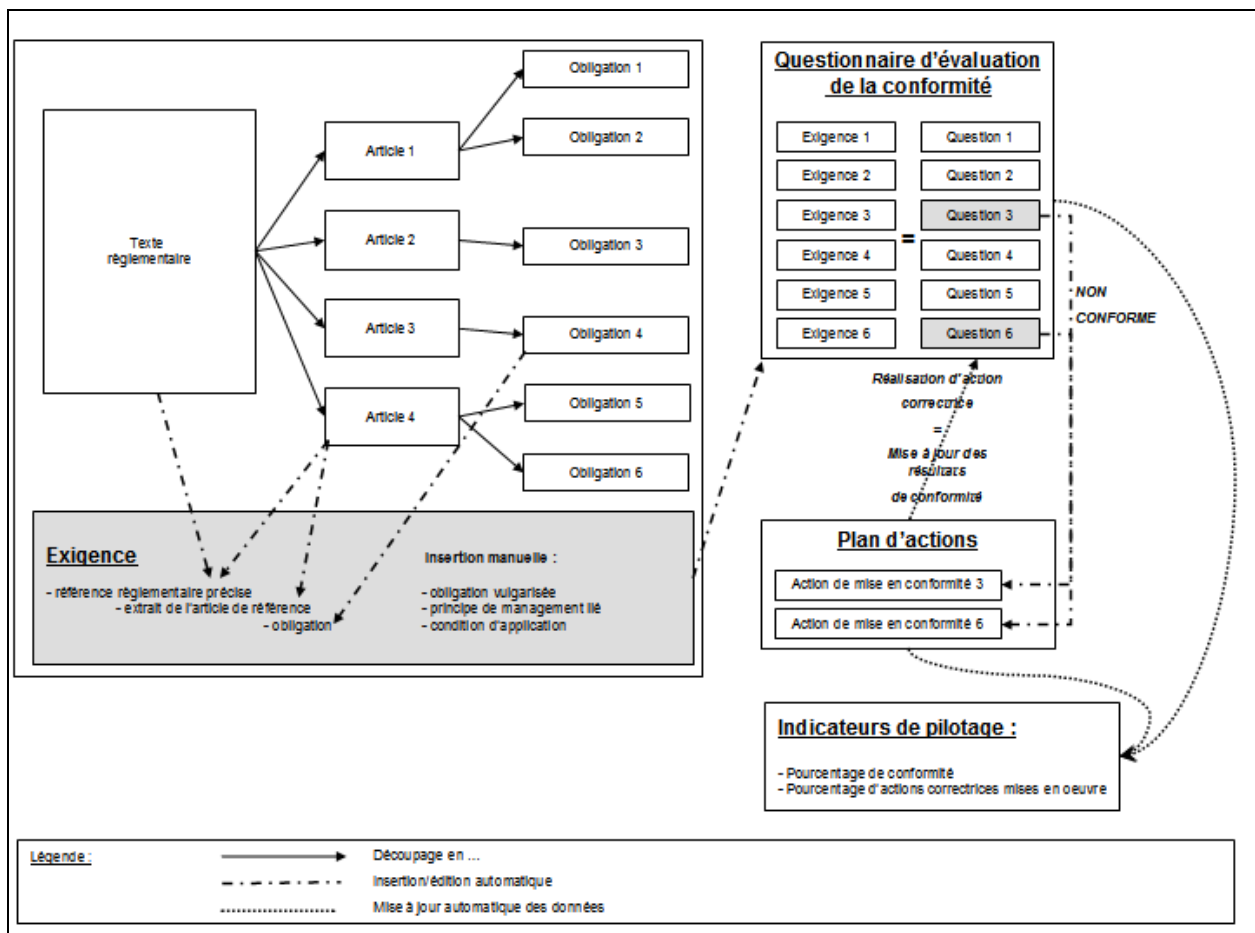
Texte réglementaire

Article 1
Article 2
Article 3
Article 4

Obligation 1
Obligation 2
Obligation 3
Obligation 4
Obligation 5
Obligation 6

Exigence
- référence réglementaire précise
- extrait de l'article de référence
- obligation

Insertion manuelle :
- obligation vulgarisée
- principe de management lié
- condition d'application

Questionnaire d'évaluation de la conformité

| Exigence 1 | | Question 1 |
|---|---|---|
| Exigence 2 | | Question 2 |
| Exigence 3 | = | Question 3 |
| Exigence 4 | | Question 4 |
| Exigence 5 | | Question 5 |
| Exigence 6 | | Question 6 |

NON CONFORME

Réalisation d'action corrective = Mise à jour des résultats de conformité

Plan d'actions
Action de mise en conformité 3
Action de mise en conformité 6

Indicateurs de pilotage :
- Pourcentage de conformité
- Pourcentage d'actions correctrices mises en oeuvre

Légende :
Découpage en ...
Insertion/édition automatique
Mise à jour automatique des données